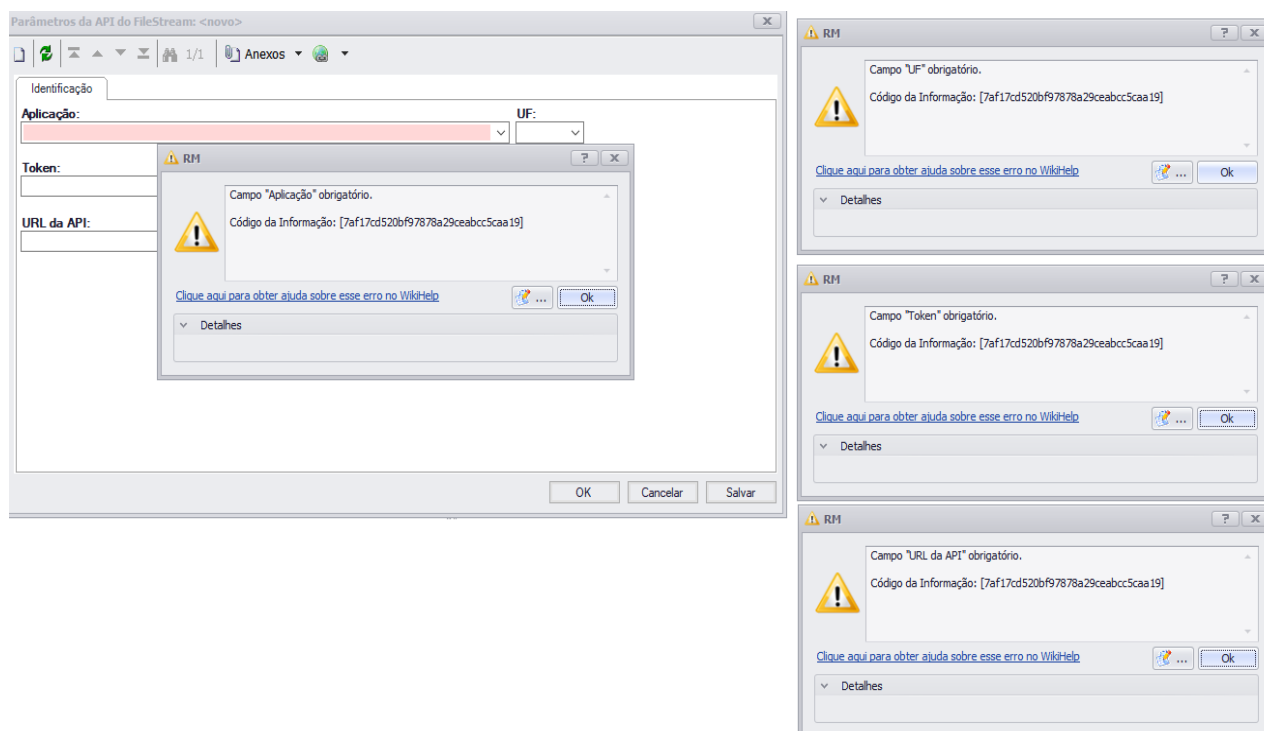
Parâmetros da API do FileStream: <novo>

1/1 Anexos

Identificação

Aplicação:

UF:

Token:

URL da API:

RM

Campo "Aplicação" obrigatório.

Código da Informação: [7af17cd520bf97878a29ceabcc5caa19]

Clique aqui para obter ajuda sobre esse erro no WikiHelp

...

Ok

Detalhes

OK Cancelar Salvar

RM

Campo "UF" obrigatório.

Código da Informação: [7af17cd520bf97878a29ceabcc5caa19]

Clique aqui para obter ajuda sobre esse erro no WikiHelp

...

Ok

Detalhes

RM

Campo "Token" obrigatório.

Código da Informação: [7af17cd520bf97878a29ceabcc5caa19]

Clique aqui para obter ajuda sobre esse erro no WikiHelp

...

Ok

Detalhes

RM

Campo "URL da API" obrigatório.

Código da Informação: [7af17cd520bf97878a29ceabcc5caa19]

Clique aqui para obter ajuda sobre esse erro no WikiHelp

...

Ok

Detalhes